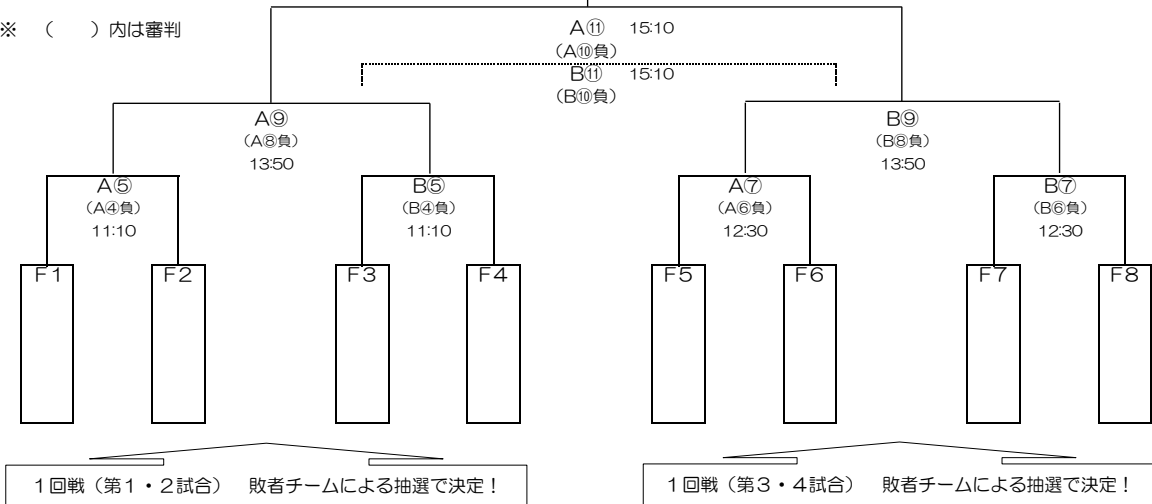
※ （　）内は審判

A⑪ 15:10
（A⑩負）
B⑪ 15:10
（B⑩負）

A⑨
（A⑧負）
13:50

B⑨
（B⑧負）
13:50

A⑤
（A④負）
11:10

B⑤
（B④負）
11:10

A⑦
（A⑥負）
12:30

B⑦
（B⑥負）
12:30

F1 F2 F3 F4 F5 F6 F7 F8

１回戦（第１・２試合） 敗者チームによる抽選で決定！

１回戦（第３・４試合） 敗者チームによる抽選で決定！